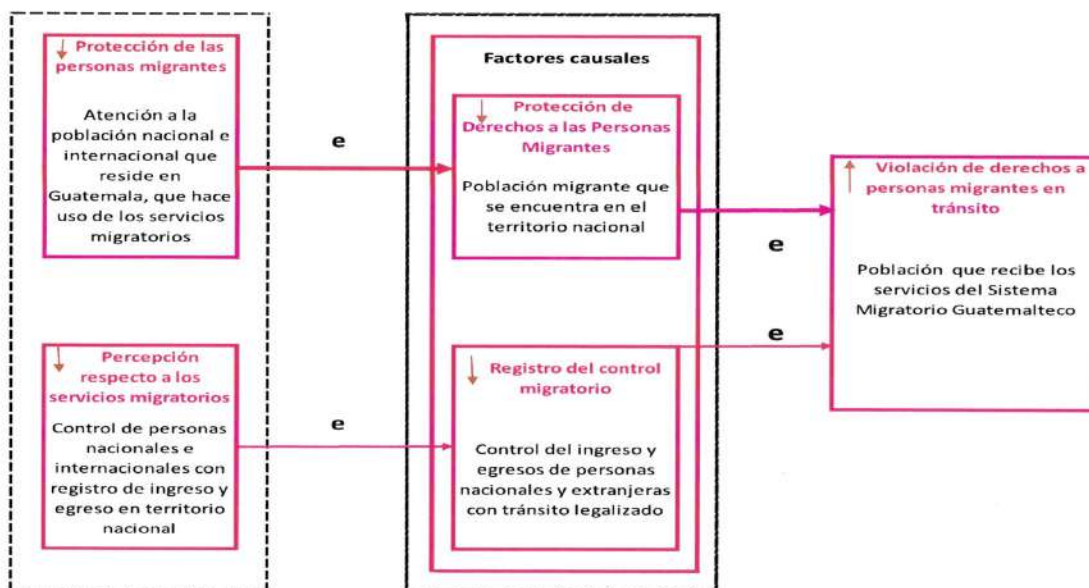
Protección de las personas migrantes

Atención a la población nacional e internacional que reside en Guatemala, que hace uso de los servicios migratorios

e

Factores causales

Protección de Derechos a las Personas Migrantes

Población migrante que se encuentra en el territorio nacional

e

Violación de derechos a personas migrantes en tránsito

Población que recibe los servicios del Sistema Migratorio Guatemalteco

e

Percepción respecto a los servicios migratorios

Control de personas nacionales e internacionales con registro de ingreso y egreso en territorio nacional

e

Registro del control migratorio

Control del ingreso y egresos de personas nacionales y extranjeras con tránsito legalizado